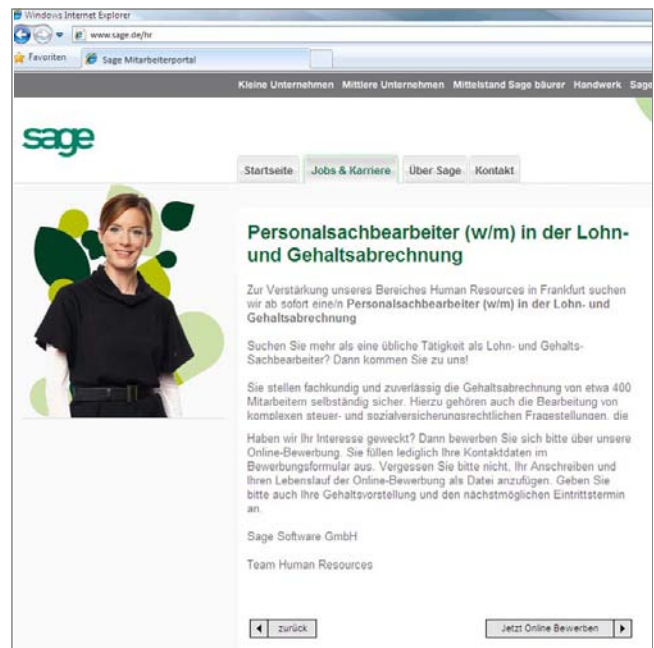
Windows Internet Explorer

www.sage.de/hr

Favoriten | Sage Mitarbeiterportal

Kleine Unternehmen Mittlere Unternehmen Mittelstand Sage bäurer Handwerk Sage

sage

Startseite | Jobs & Karriere | Über Sage | Kontakt

Personalsachbearbeiter (w/m) in der Lohn- und Gehaltsabrechnung

Zur Verstärkung unseres Bereiches Human Resources in Frankfurt suchen wir ab sofort eine/n **Personalsachbearbeiter (w/m) in der Lohn- und Gehaltsabrechnung**

Suchen Sie mehr als eine übliche Tätigkeit als Lohn- und Gehalts-Sachbearbeiter? Dann kommen Sie zu uns!

Sie stellen fachkundig und zuverlässig die Gehaltsabrechnung von etwa 400 Mitarbeitern selbständig sicher. Hierzu gehören auch die Bearbeitung von komplexen steuer- und sozialversicherungsrechtlichen Fragestellungen, die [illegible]

Haben wir Ihr Interesse geweckt? Dann bewerben Sie sich bitte über unsere Online-Bewerbung. Sie füllen lediglich Ihre Kontaktdaten im Bewerbungsformular aus. Vergessen Sie bitte nicht, Ihr Anschreiben und Ihren Lebenslauf der Online-Bewerbung als Datei anzufügen. Geben Sie bitte auch Ihre Gehaltsvorstellung und den nächstmöglichen Eintrittstermin an.

Sage Software GmbH

Team Human Resources

zurück

Jetzt Online Bewerben